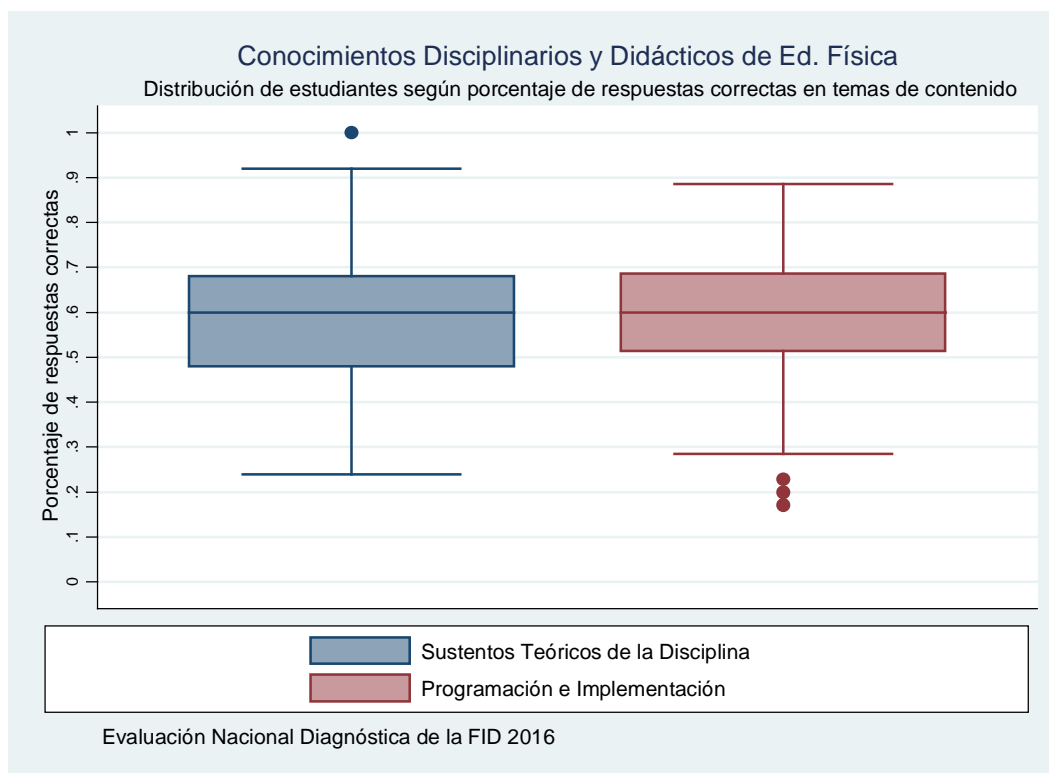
Conocimientos Disciplinarios y Didácticos de Ed. Física

Distribución de estudiantes según porcentaje de respuestas correctas en temas de contenido

Porcentaje de respuestas correctas

1

.9

.8

.7

.6

.5

.4

.3

.2

.1

0

Sustentos Teóricos de la Disciplina

Programación e Implementación

Evaluación Nacional Diagnóstica de la FID 2016